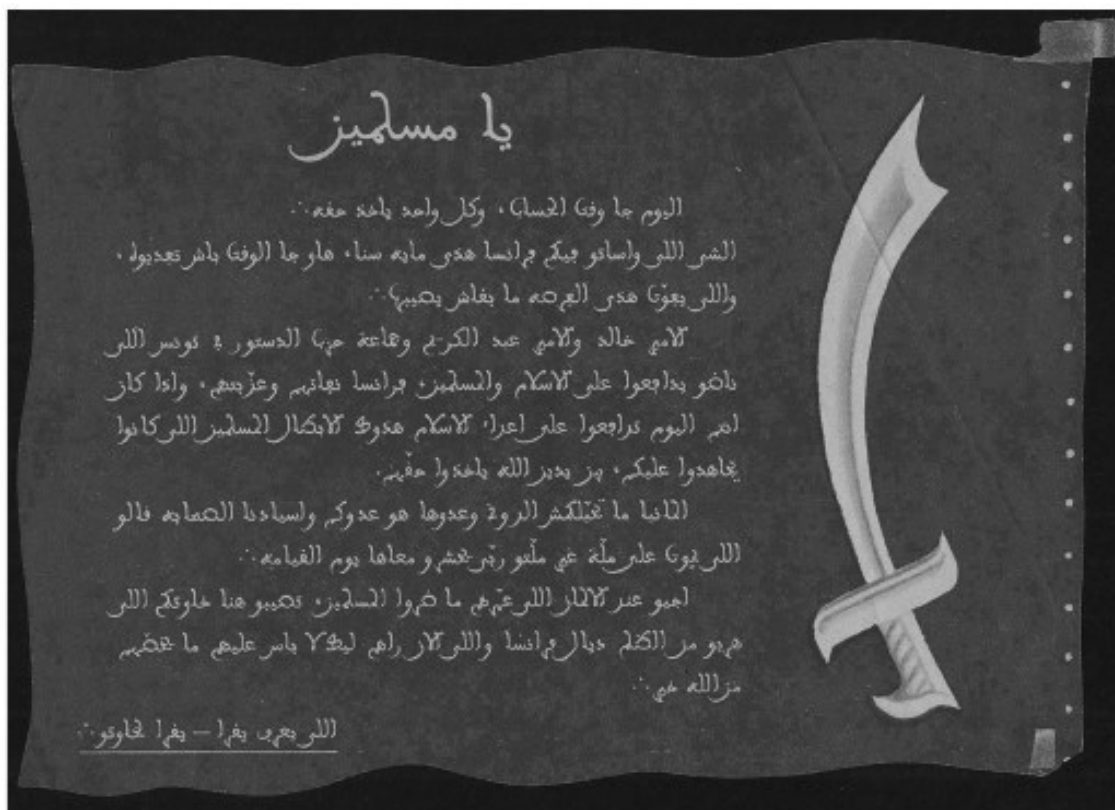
يا مسلمين

اليوم جا وقت الحساب، وكل واحد ياخذ حقه.

الشي اللي واساتو بيكم فرانسا هدي مايه سنا، هاو جا الوقت باش تعديوه، واللي يعتّو هدي العرصة ما يخاش يصيبها.

للامير خالد وللامير عبد الكريم وجماعة حزب الدستور في تونس اللي ناضو يدافعوا على الاسلام والمسلمين فرانسا نفاتهم وعزّبتهم. واذا كان اهو اليوم تدافعوا على اعراض الاسلام هدوك لابطال المسلمين اللي كانوا يجاهدوا عليكم، من بعد الله ياخذوا حقهم.

الدنيا ما تخلّكش الروح وعدوها هو عدوكم، والسادات الصحابه قالو اللي يموت على ملّة نبي مثلهو يتحشر معاها يوم القيامه.

اجبو عن الاثار اللي يتهم ما خموا المسلمين، تصيبو هنا خاوتكم اللي هجو من الكلمه ديال فرانسا، واللي الان راهم ليطلا باش عليهم ما يخصهم من الله شي.

اللي يعرف يقرا — يقرا لخاوتو.